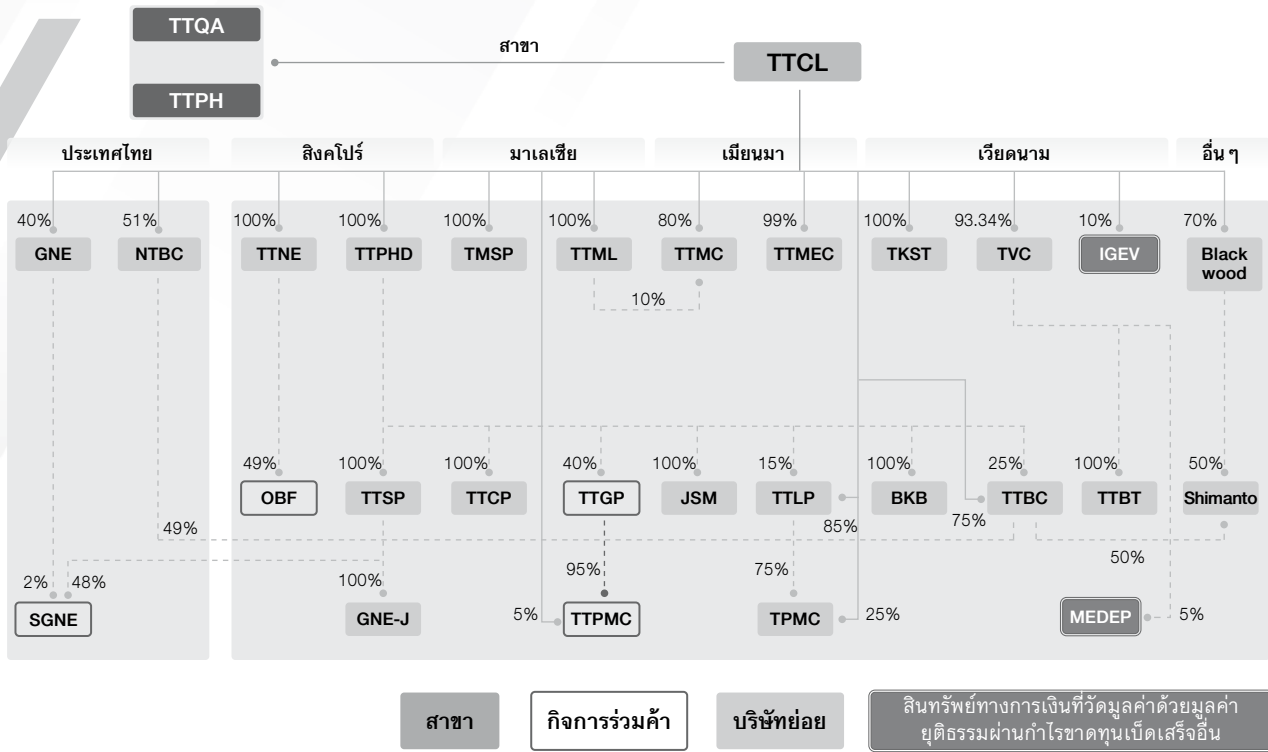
TTQA

TTPH

สาขา

TTCL

ประเทศไทย

สิงคโปร์

มาเลเซีย

เมียนมา

เวียดนาม

อื่น ๆ

40%
GNE

51%
NTBC

100%
TTNE

100%
TTPHD

100%
TMSP

100%
TTML

80%
TTMC

99%
TTMEC

100%
TKST

93.34%
TVC

10%
IGEV

70%
Black wood

10%

49%
OBF

100%
TTSP

100%
TTCP

40%
TTGP

100%
JSM

15%
TTLP

100%
BKB

25%
TTBC

100%
TTBT

50%
Shimanto

85%

75%

49%

50%

2%

48%

SGNE

100%
GNE-J

95%

5%
TTPMC

75%
TPMC

25%

MEDEP

5%

สาขา

กิจการร่วมค้า

บริษัทย่อย

สินทรัพย์ทางการเงินที่วัดมูลค่าด้วยมูลค่ายุติธรรมผ่านกำไรขาดทุนเบ็ดเสร็จอื่น